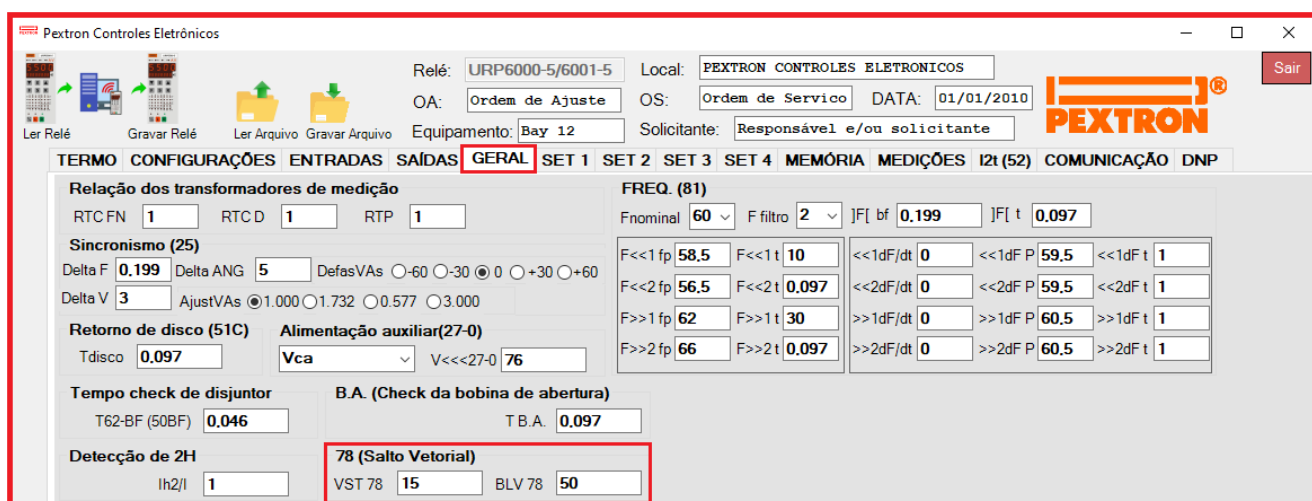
Pextron Controles Eletrônicos

Sair

Ler Relé Gravar Relé Ler Arquivo Gravar Arquivo

Relé: URP6000-5/6001-5 Local: PEXTRON CONTROLES ELETRONICOS
OA: Ordem de Ajuste OS: Ordem de Servico DATA: 01/01/2010
Equipamento: Bay 12 Solicitante: Responsável e/ou solicitante

PEXTRON®

TERMO CONFIGURAÇÕES ENTRADAS SAÍDAS GERAL SET 1 SET 2 SET 3 SET 4 MEMÓRIA MEDIÇÕES I2t (52) COMUNICAÇÃO DNP

Relação dos transformadores de medição
RTC FN 1 RTC D 1 RTP 1

Sincronismo (25)
Delta F 0.199 Delta ANG 5 DefasVAs -60 -30 0 +30 +60
Delta V 3 AjustVAs 1.000 1.732 0.577 3.000

Retorno de disco (51C)
Tdisco 0,097

Alimentação auxiliar(27-0)
Vca V<<<27-0 76

Tempo check de disjuntor
T62-BF (50BF) 0,046

B.A. (Check da bobina de abertura)
T B.A. 0,097

Detecção de 2H
Ih2/I 1

78 (Salto Vetorial)
VST 78 15 BLV 78 50

FREQ. (81)
Fnominal 60 F filtro 2 ]F[ bf 0,199 ]F[ t 0,097

| F<<1 fp 58,5 | F<<1 t 10 | <<1dF/dt 0 | <<1dF P 59,5 | <<1dF t 1 |
|---|---|---|---|---|
| F<<2 fp 56,5 | F<<2 t 0,097 | <<2dF/dt 0 | <<2dF P 59,5 | <<2dF t 1 |
| F>>1 fp 62 | F>>1 t 30 | >>1dF/dt 0 | >>1dF P 60,5 | >>1dF t 1 |
| F>>2 fp 66 | F>>2 t 0,097 | >>2dF/dt 0 | >>2dF P 60,5 | >>2dF t 1 |